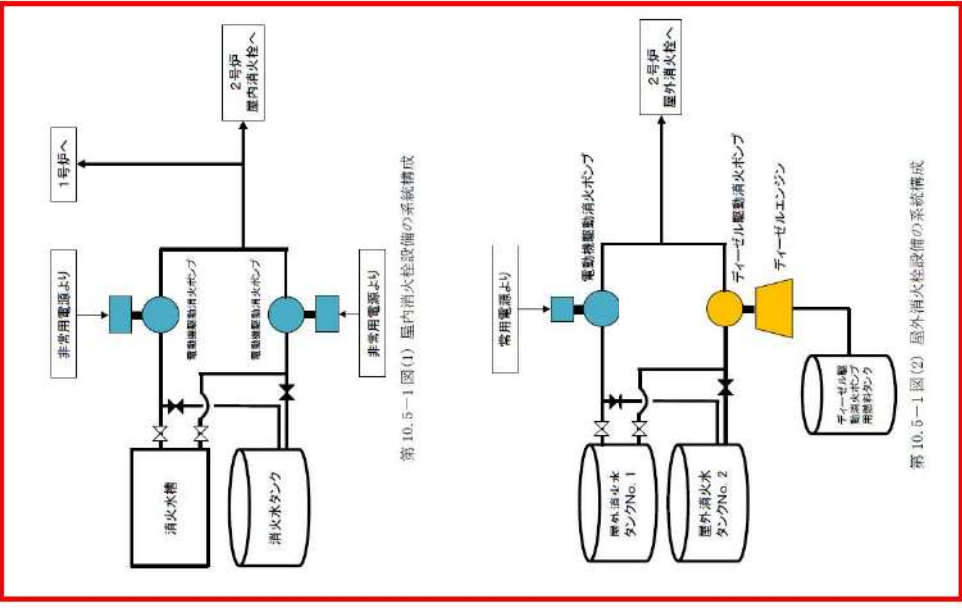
2号炉
屋内消火栓へ

1号炉へ

非常用電源より

電動機駆動消火ポンプ

電動機駆動消火ポンプ

非常用電源より

消火水槽

消火水タンク

第 10.5－1 図 (1) 屋内消火栓設備の系統構成

2号炉
屋外消火栓へ

電動機駆動消火ポンプ

常用電源より

ディーゼル駆動消火ポンプ

ディーゼルエンジン

ディーゼル駆動消火ポンプ用燃料タンク

屋外消火水タンクNo. 1

屋外消火水タンクNo. 2

第 10.5－1 図 (2) 屋外消火栓設備の系統構成